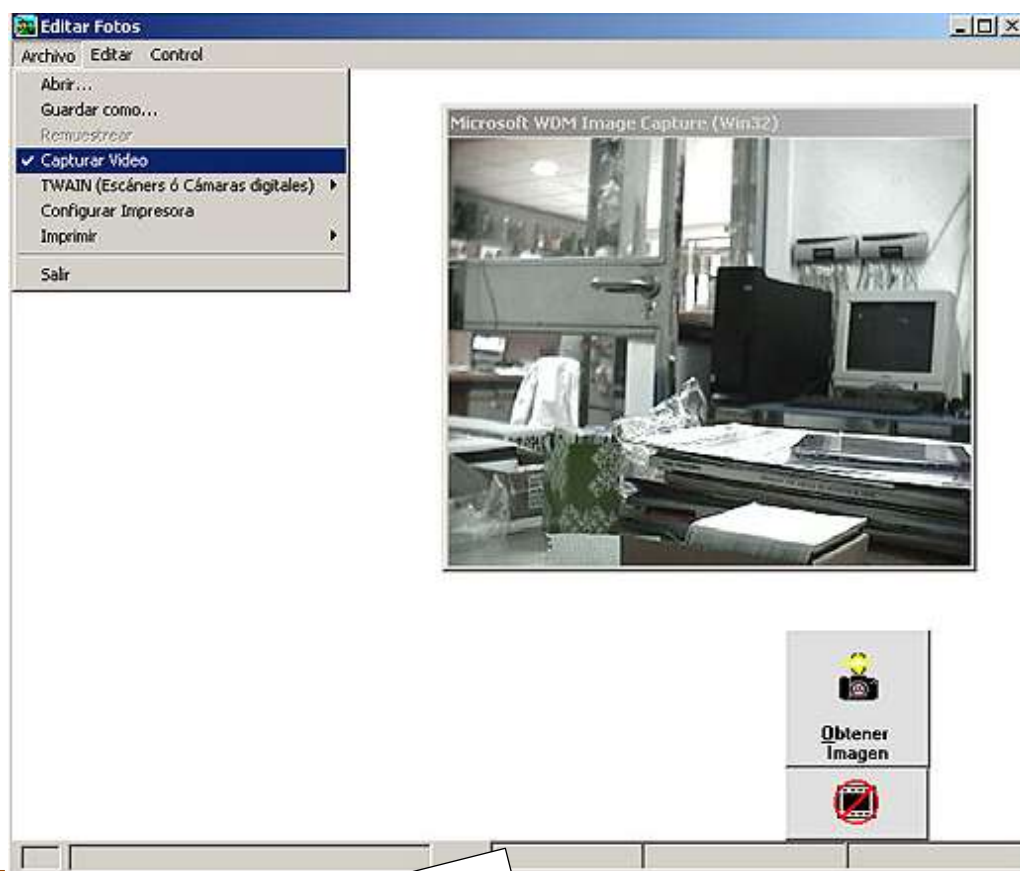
Editar Fotos
Archivo Editar Control
Abrir...
Guardar como...
Remuestrear
Capturar Video
TWAIN (Escáners ó Cámaras digitales)
Configurar Impresora
Imprimir
Salir

Microsoft WDM Image Capture (Win32)

Obtener Imagen